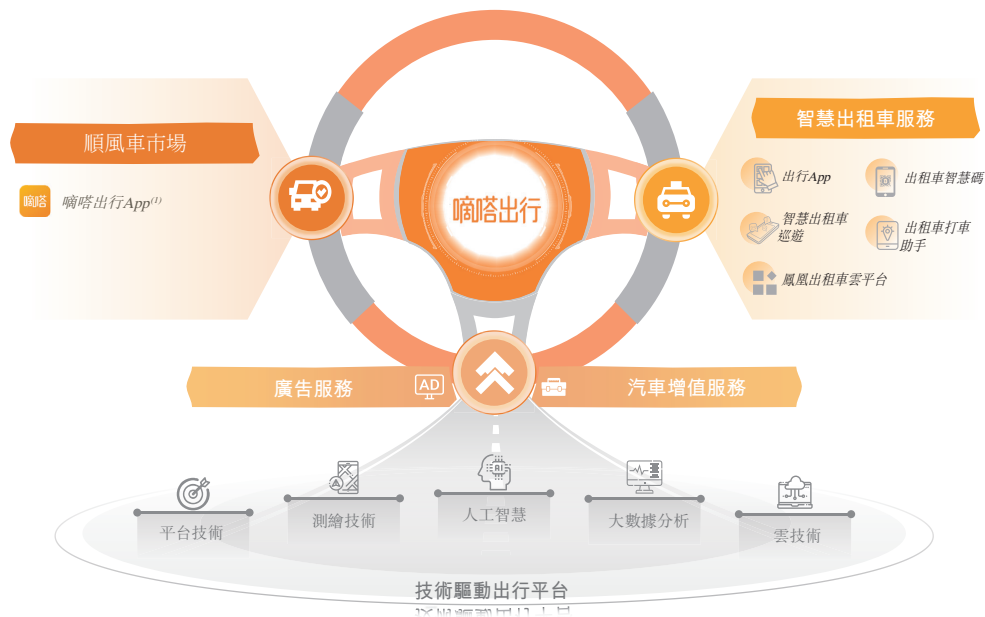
順風車市場

嘀嗒

嘀嗒出行App$^{(1)}$

嘀嗒出行

智慧出租車服務

出行App

出租車智慧碼

智慧出租車巡遊

出租車打車助手

鳳凰出租車雲平台

廣告服務

AD

汽車增值服務

AI

平台技術

測繪技術

人工智慧

大數據分析

雲技術

技術驅動出行平台